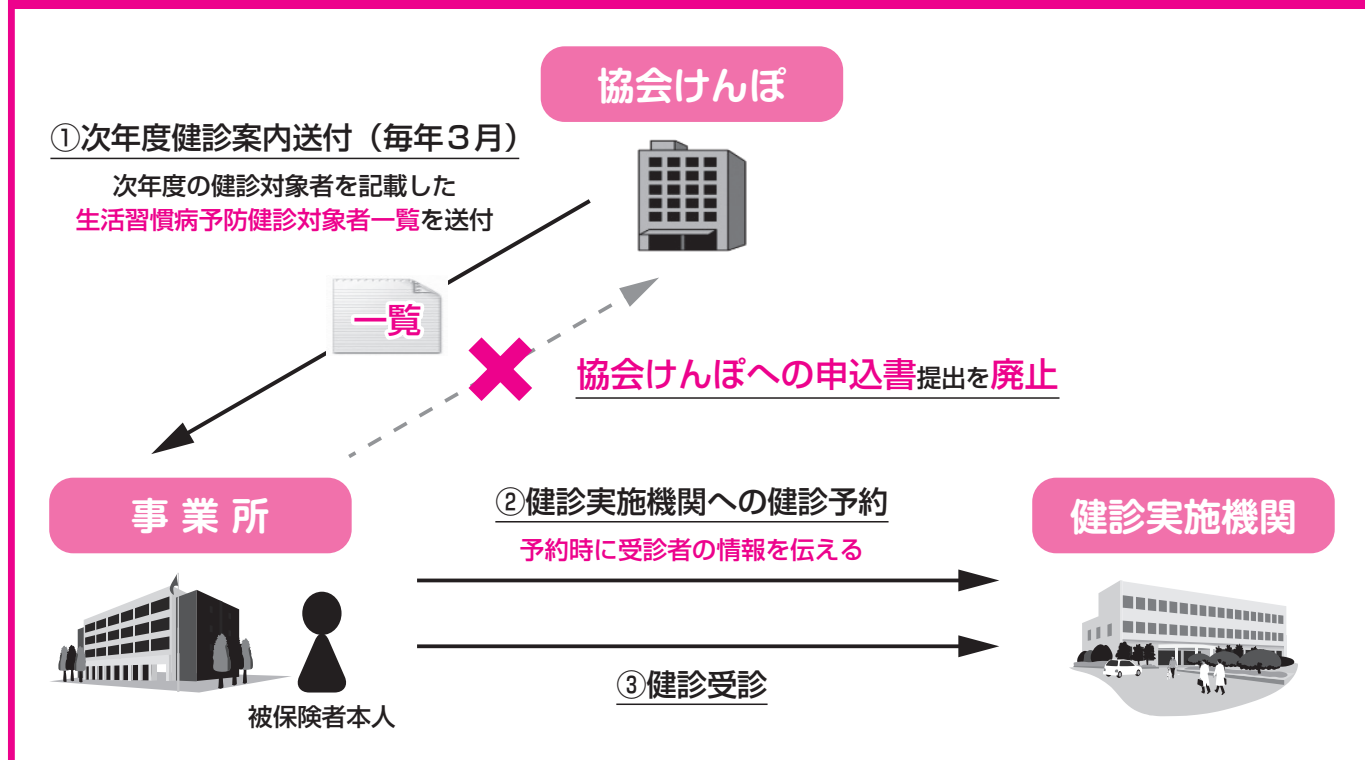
協会けんぽ

①次年度健診案内送付（毎年３月）

次年度の健診対象者を記載した
生活習慣病予防健診対象者一覧を送付

一覧

協会けんぽへの申込書提出を廃止

事業所

被保険者本人

②健診実施機関への健診予約

予約時に受診者の情報を伝える

③健診受診

健診実施機関